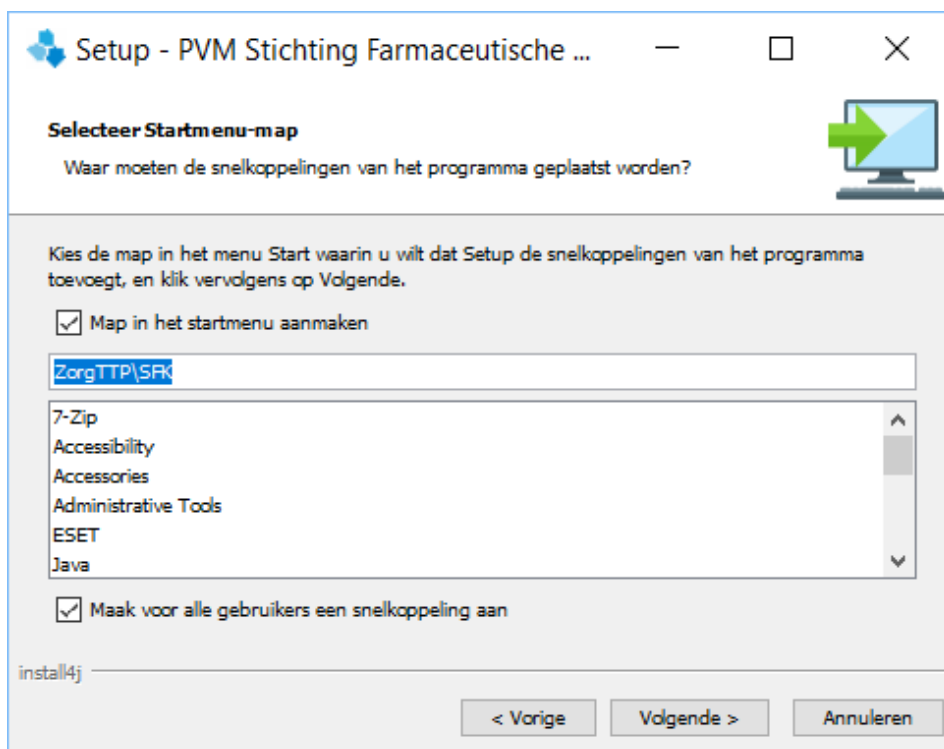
Setup - PVM Stichting Farmaceutische ...

Selecteer Startmenu-map

Waar moeten de snelkoppelingen van het programma geplaatst worden?

Kies de map in het menu Start waarin u wilt dat Setup de snelkoppelingen van het programma toevoegt, en klik vervolgens op Volgende.

Map in het startmenu aanmaken

ZorgTTP\SFK

7-Zip
Accessibility
Accessories
Administrative Tools
ESET
Java

Maak voor alle gebruikers een snelkoppeling aan

install4j

< Vorige
Volgende >
Annuleren